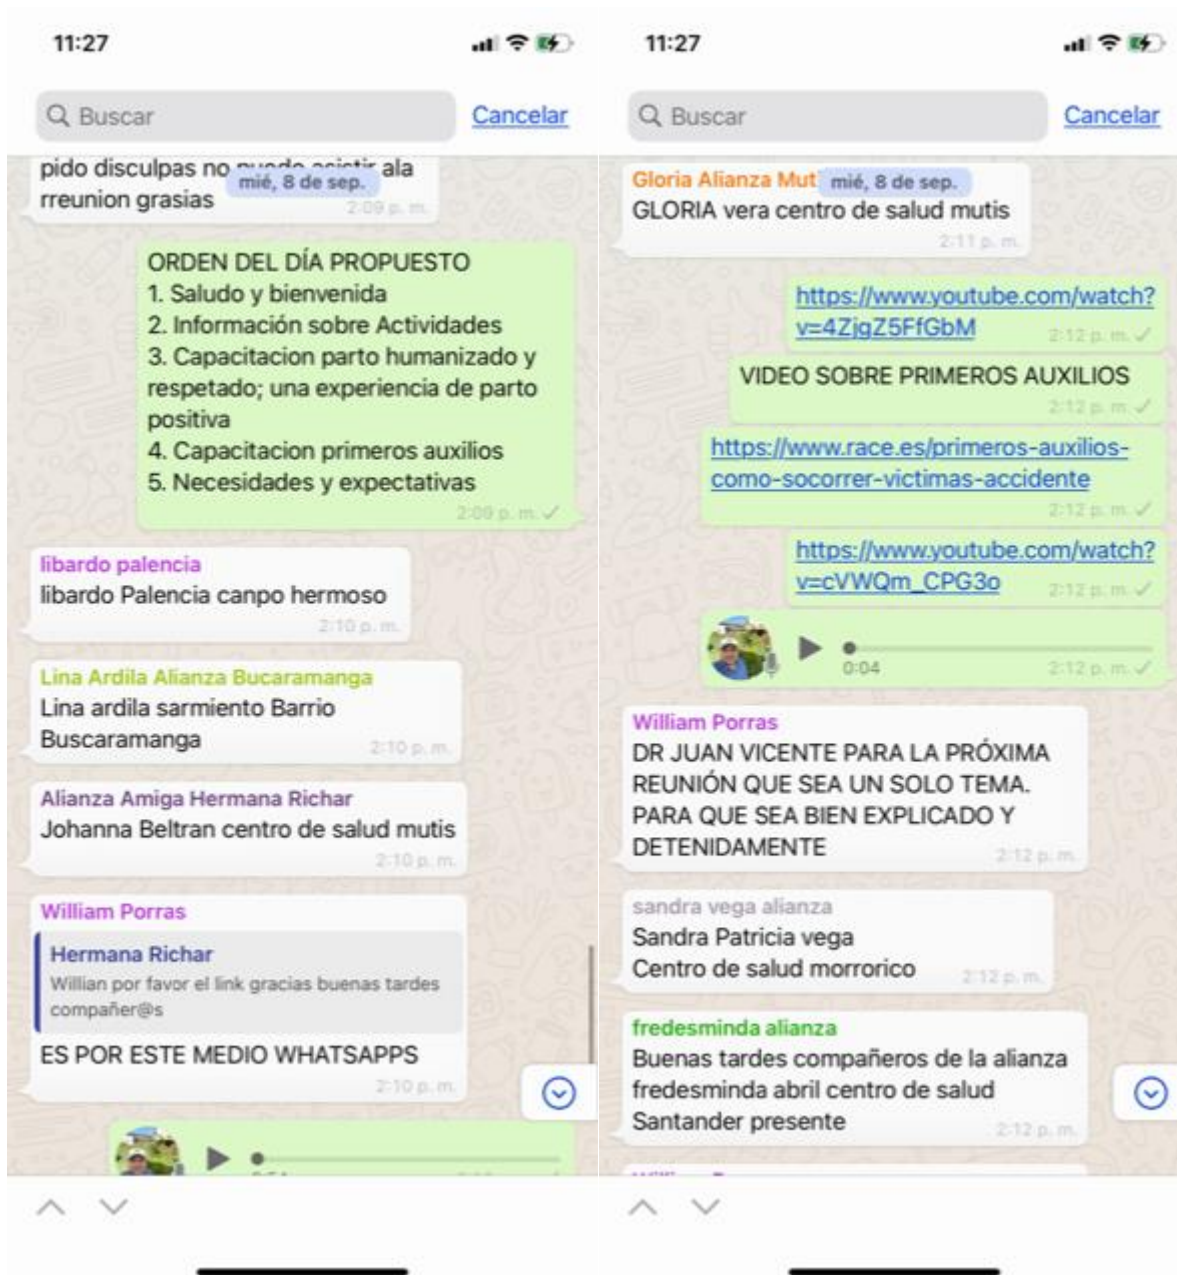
11:27

Buscar

Cancelar

pido disculpas no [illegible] ala rreunion grasias
mié, 8 de sep.
2:09 p. m.

ORDEN DEL DÍA PROPUESTO
1. Saludo y bienvenida
2. Información sobre Actividades
3. Capacitacion parto humanizado y respetado; una experiencia de parto positiva
4. Capacitacion primeros auxilios
5. Necesidades y expectativas
2:09 p. m.

libardo palencia
libardo Palencia canpo hermoso
2:10 p. m.

Lina Ardila Alianza Bucaramanga
Lina ardila sarmiento Barrio Buscaramanga
2:10 p. m.

Alianza Amiga Hermana Richar
Johanna Beltran centro de salud mutis
2:10 p. m.

William Porras
Hermana Richar
Willian por favor el link gracias buenas tardes compañer@s
ES POR ESTE MEDIO WHATSAPPS
2:10 p. m.

11:27

Buscar

Cancelar

Gloria Alianza Mut
mié, 8 de sep.
GLORIA vera centro de salud mutis
2:11 p. m.

https://www.youtube.com/watch?v=4ZjgZ5FfGbM
2:12 p. m.

VIDEO SOBRE PRIMEROS AUXILIOS
2:12 p. m.

https://www.race.es/primeros-auxilios-como-socorrer-victimas-accidente
2:12 p. m.

https://www.youtube.com/watch?v=cVWQm_CPG3o
2:12 p. m.

0:04
2:12 p. m.

William Porras
DR JUAN VICENTE PARA LA PRÓXIMA REUNIÓN QUE SEA UN SOLO TEMA. PARA QUE SEA BIEN EXPLICADO Y DETENIDAMENTE
2:12 p. m.

sandra vega alianza
Sandra Patricia vega
Centro de salud morrorico
2:12 p. m.

fredesminda alianza
Buenas tardes compañeros de la alianza fredesminda abril centro de salud Santander presente
2:12 p. m.